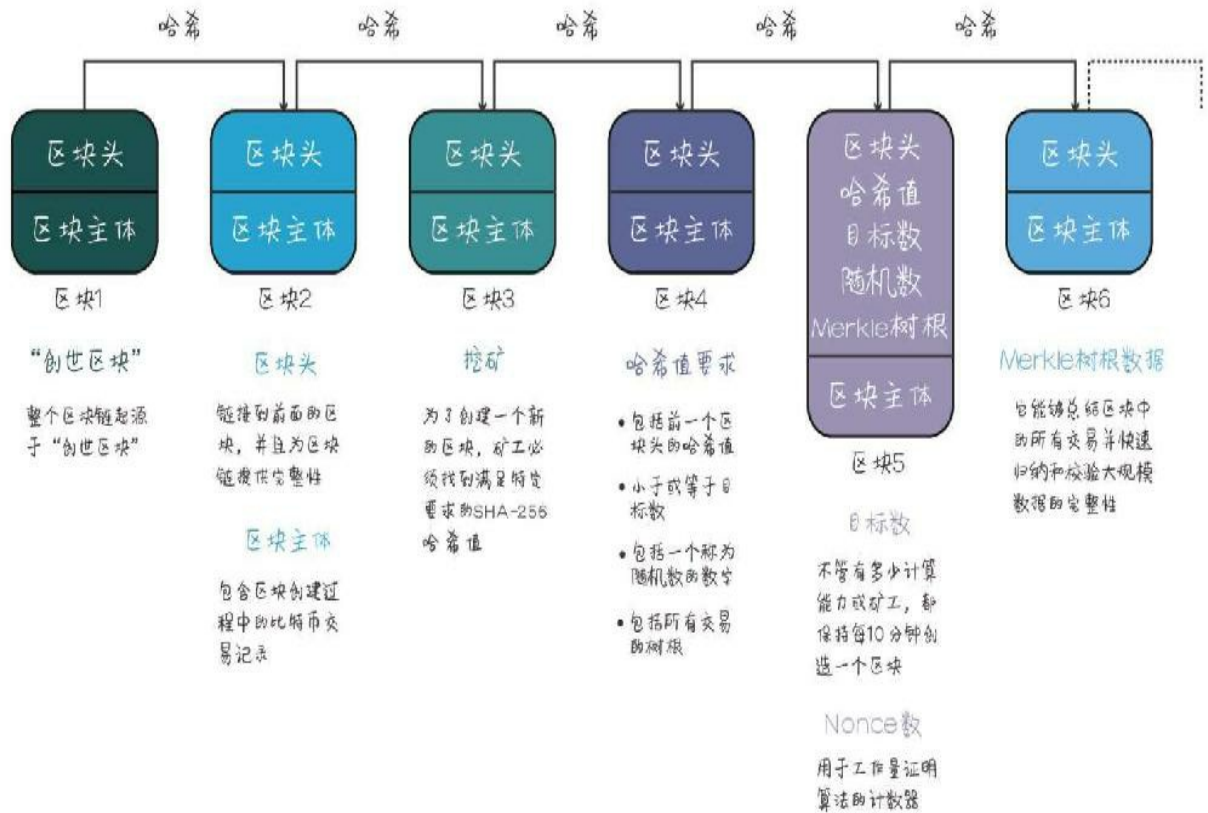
哈希 哈希 哈希 哈希 哈希

区块头
区块主体
区块1

区块头
区块主体
区块2

区块头
区块主体
区块3

区块头
区块主体
区块4

区块头
哈希值
目标数
随机数
Merkle树根
区块主体
区块5

区块头
区块主体
区块6

“创世区块”
整个区块链起源于“创世区块”

区块头
链接到前面的区块，并且为区块链提供完整性

区块主体
包含区块创建过程中的比特币交易记录

挖矿
为了创建一个新的区块，矿工必须找到满足特定要求的SHA-256哈希值

哈希值要求
• 包括前一个区块头的哈希值
• 小于或等于目标数
• 包括一个称为随机数的数字
• 包括所有交易的树根

目标数
不管有多少计算能力或矿工，都保持每10分钟创造一个区块

Nonce数
用于工作量证明算法的计数器

Merkle树根数据
它能够总结区块中的所有交易并快速归纳和校验大规模数据的完整性